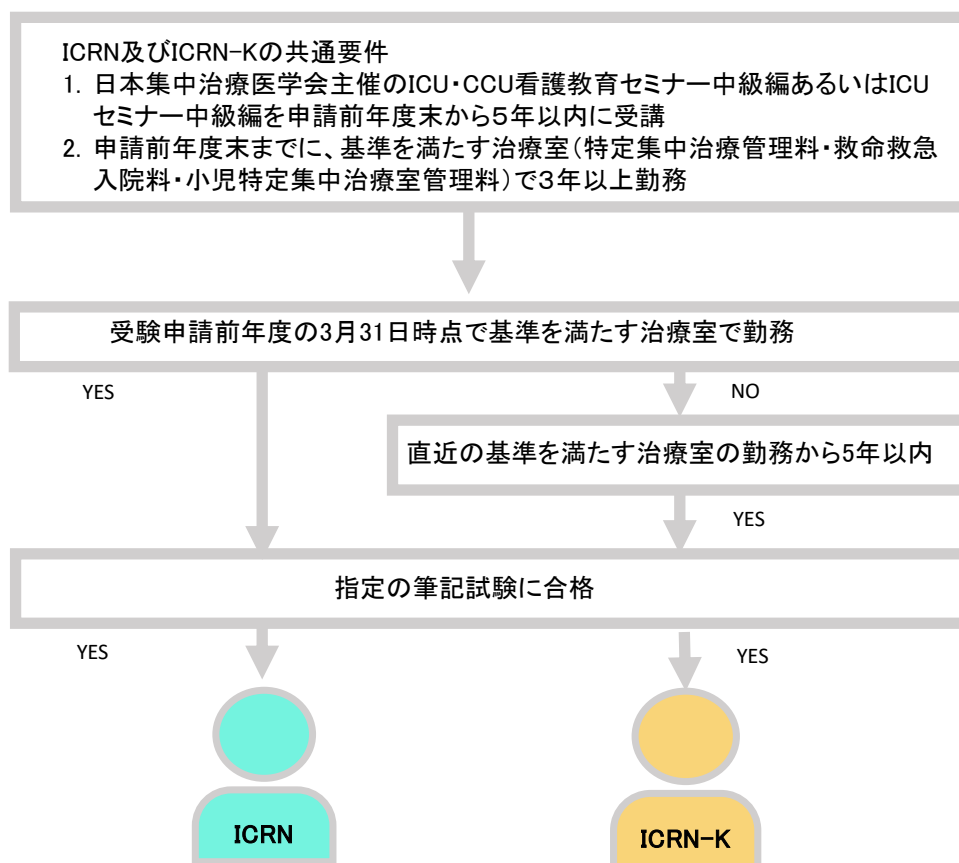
ICRN及びICRN-Kの共通要件
1. 日本集中治療医学会主催のICU・CCU看護教育セミナー中級編あるいはICUセミナー中級編を申請前年度末から5年以内に受講
2. 申請前年度末までに、基準を満たす治療室（特定集中治療管理料・救命救急入院料・小児特定集中治療室管理料）で3年以上勤務

受験申請前年度の3月31日時点で基準を満たす治療室で勤務

YES

NO

直近の基準を満たす治療室の勤務から5年以内

YES

指定の筆記試験に合格

YES

YES

ICRN

ICRN-K